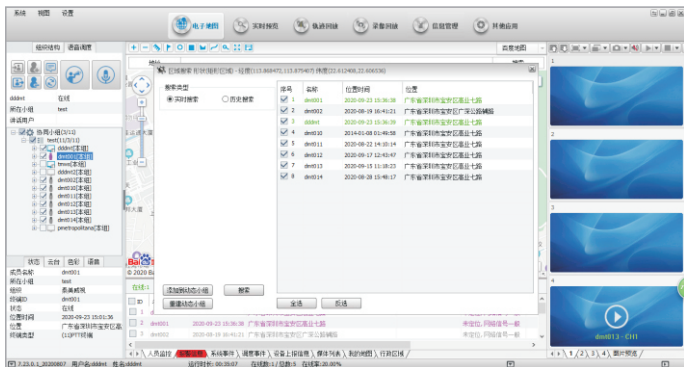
系统　视图　设置

电子地图　实时预览　轨迹回放　录像回放　信息管理　其他应用

组织结构　语音调度

dddmt　在线
所在小组　test
讲话用户

协同小组(3/12)
test(11/3/11)
dddmt
dmt001[本组]
tmust[本组]
dmt008[本组]
dmt009[本组]
dmt010[本组]
dmt011[本组]
dmt012[本组]
dmt013[本组]
dmt014[本组]
pinetrspolitana[本组]

状态　云台　色彩　语音

| | |
|---|---|
| 成员名称 | dmt001 |
| 所在小组 | test |
| 级别 | 条单威视 |
| 终端ID | dmt001 |
| 状态 | 在线 |
| 位置时间 | 2020-09-23 15:01:36 |
| 位置 | 广东省深圳市宝安区 |
| 终端类型 | (11)PTT对讲 |

百度地图

区域搜索 矩形拖动区域 - 经度[113.868472,113.875487] 纬度[22.612406,22.606536]

搜索类型
实时搜索　历史搜索

| 序号 | 名称 | 位置时间 | 位置 |
|---|---|---|---|
| 1 | dmt001 | 2020-09-23 15:36:38 | 广东省深圳市宝安区嘉业七路 |
| 2 | dmt002 | 2020-08-19 16:41:21 | 广东省深圳市宝安区广深公路辅路 |
| 3 | dddmt | 2020-09-23 15:36:39 | 广东省深圳市宝安区嘉业七路 |
| 4 | dmt010 | 2014-01-08 01:49:58 | 广东省深圳市宝安区嘉业七路 |
| 5 | dmt011 | 2020-08-22 14:10:14 | 广东省深圳市宝安区嘉业七路 |
| 6 | dmt012 | 2020-09-17 12:43:47 | 广东省深圳市宝安区嘉业七路 |
| 7 | dmt013 | 2020-09-15 11:18:23 | 广东省深圳市宝安区嘉业七路 |
| 8 | dmt014 | 2020-08-28 15:48:17 | 广东省深圳市宝安区嘉业七路 |

添加到动态小组　搜索
重建动态小组
全选　反选

在线:
ID
1　dmt001　2020-09-23 15:36:38　广东省深圳市宝安区嘉业七路　未定位, 网络信号一般
2　dmt002　2020-08-19 16:41:21　广东省深圳市宝安区广深公路辅路　未定位, 网络信号一般

人员监控　报警信息　系统事件　调度事件　设备上报信息　媒体列表　我的地图　行政区域

1
2
3
4
dmt013 - CH1
1　2　3　4　图片预览

7.23.0.1_20200807　用户名:dddmt　姓名:dddmt　运行时长: 00:39:07　在线数: 1 / 总数: 5　在线率: 20.00%